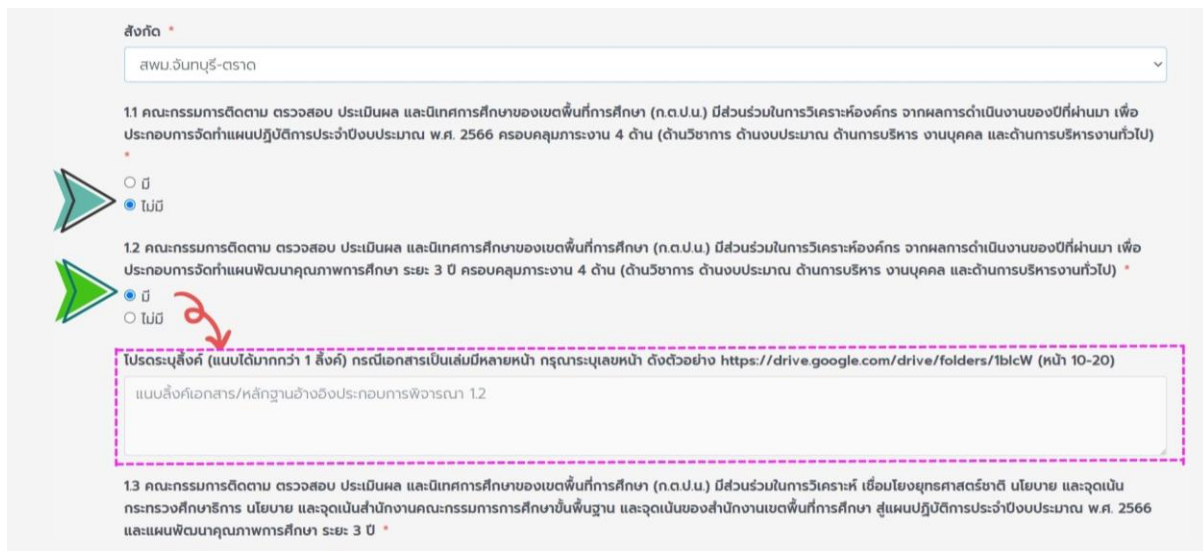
สังกัด *

สพม.จันทบุรี-ตราด

1.1 คณะกรรมการติดตาม ตรวจสอบ ประเมินผล และนิเทศการศึกษาของเขตพื้นที่การศึกษา (ก.ต.ป.น.) มีส่วนร่วมในการวิเคราะห์องค์กร จากผลการดำเนินงานของปีที่ผ่านมา เพื่อประกอบการจัดทำแผนปฏิบัติการประจำปีงบประมาณ พ.ศ. 2566 ครอบคลุมภาระงาน 4 ด้าน (ด้านวิชาการ ด้านงบประมาณ ด้านการบริหาร งานบุคคล และด้านการบริหารงานทั่วไป) *

มี
ไม่มี

1.2 คณะกรรมการติดตาม ตรวจสอบ ประเมินผล และนิเทศการศึกษาของเขตพื้นที่การศึกษา (ก.ต.ป.น.) มีส่วนร่วมในการวิเคราะห์องค์กร จากผลการดำเนินงานของปีที่ผ่านมา เพื่อประกอบการจัดทำแผนพัฒนาคุณภาพการศึกษา ระยะ 3 ปี ครอบคลุมภาระงาน 4 ด้าน (ด้านวิชาการ ด้านงบประมาณ ด้านการบริหาร งานบุคคล และด้านการบริหารงานทั่วไป) *

มี
ไม่มี

โปรดระบุลิงค์ (แนบได้มากกว่า 1 ลิงค์) กรณีเอกสารเป็นเล่มมีหลายหน้า กรุณาระบุเลขหน้า ดังตัวอย่าง https://drive.google.com/drive/folders/1blcW (หน้า 10-20)

แนบลิงค์เอกสาร/หลักฐานอ้างอิงประกอบการพิจารณา 1.2

1.3 คณะกรรมการติดตาม ตรวจสอบ ประเมินผล และนิเทศการศึกษาของเขตพื้นที่การศึกษา (ก.ต.ป.น.) มีส่วนร่วมในการวิเคราะห์ เชื่อมโยงยุทธศาสตร์ชาติ นโยบาย และจุดเน้นกระทรวงศึกษาธิการ นโยบาย และจุดเน้นสำนักงานคณะกรรมการการศึกษาขั้นพื้นฐาน และจุดเน้นของสำนักงานเขตพื้นที่การศึกษา สู่แผนปฏิบัติการประจำปีงบประมาณ พ.ศ. 2566 และแผนพัฒนาคุณภาพการศึกษา ระยะ 3 ปี *